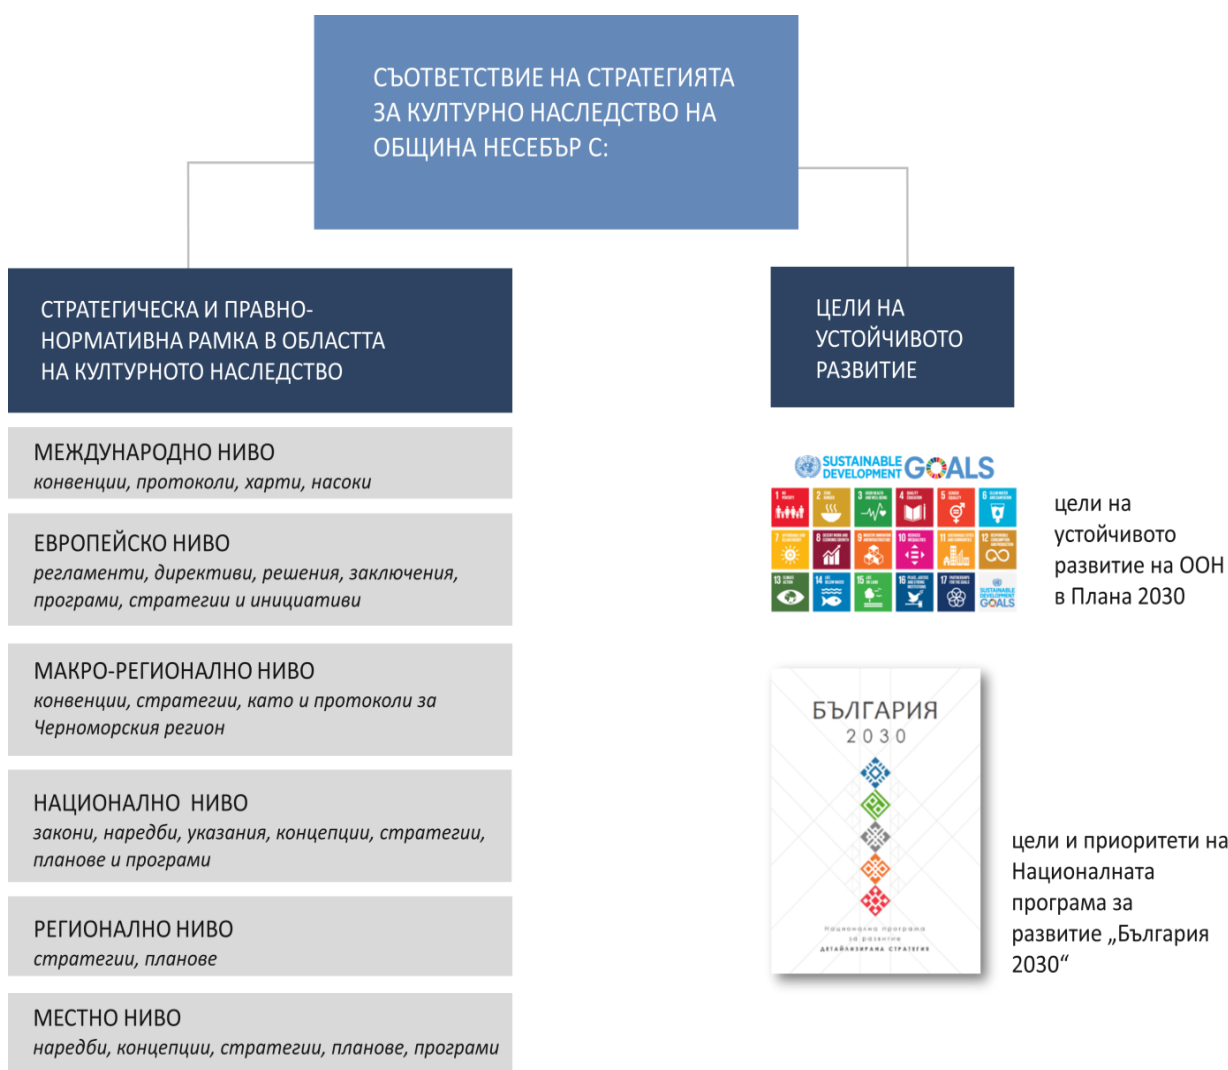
СЪОТВЕТСТВИЕ НА СТРАТЕГИЯТА ЗА КУЛТУРНО НАСЛЕДСТВО НА ОБЩИНА НЕСЕБЪР С:

СТРАТЕГИЧЕСКА И ПРАВНО-НОРМАТИВНА РАМКА В ОБЛАСТТА НА КУЛТУРНОТО НАСЛЕДСТВО

ЦЕЛИ НА УСТОЙЧИВОТО РАЗВИТИЕ

МЕЖДУНАРОДНО НИВО
конвенции, протоколи, харти, насоки

ЕВРОПЕЙСКО НИВО
регламенти, директиви, решения, заключения, програми, стратегии и инициативи

МАКРО-РЕГИОНАЛНО НИВО
конвенции, стратегии, както и протоколи за Черноморския регион

НАЦИОНАЛНО НИВО
закони, наредби, указания, концепции, стратегии, планове и програми

РЕГИОНАЛНО НИВО
стратегии, планове

МЕСТНО НИВО
наредби, концепции, стратегии, планове, програми

SUSTAINABLE DEVELOPMENT GOALS

цели на устойчивото развитие на ООН в Плана 2030

БЪЛГАРИЯ 2030

Национална програма за развитие
ДЕТАЙЛИЗИРАНА СТРАТЕГИЯ

цели и приоритети на Националната програма за развитие „България 2030“